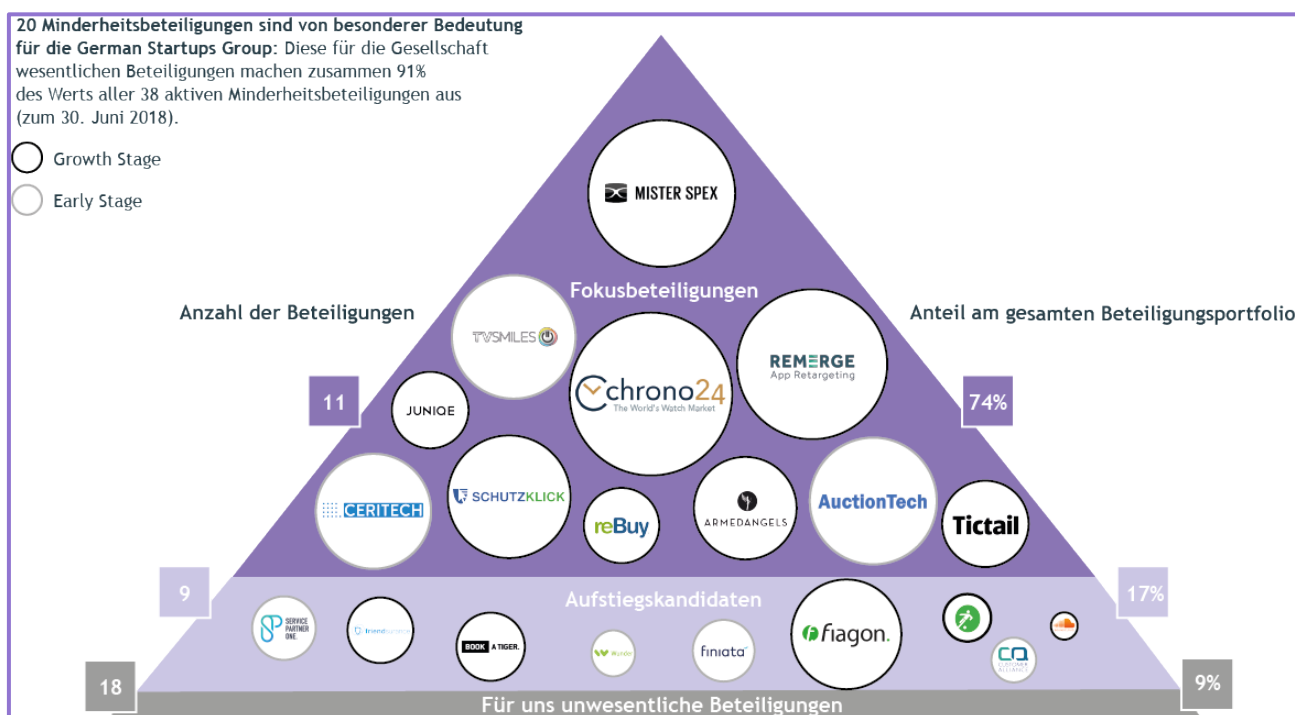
**20 Minderheitsbeteiligungen sind von besonderer Bedeutung für die German Startups Group:** Diese für die Gesellschaft wesentlichen Beteiligungen machen zusammen 91% des Werts aller 38 aktiven Minderheitsbeteiligungen aus (zum 30. Juni 2018).

Growth Stage

Early Stage

MISTER SPEX

Fokusbeteiligungen

Anzahl der Beteiligungen

Anteil am gesamten Beteiligungsportfolio

TVSMILES

chrono24 The World's Watch Market

REMERGE App Retargeting

11

JUNIQE

74%

CERITECH

SCHUTZKLICK

reBuy

ARMEDANGELS

AuctionTech

Tictail

9

Aufstiegskandidaten

17%

SERVICE PARTNER ONE.

trendsurfer

BOOK A TIGER.

Wunder

finiata

fiagon.

CA CUSTOMER ALLIANCE

18

9%

Für uns unwesentliche Beteiligungen